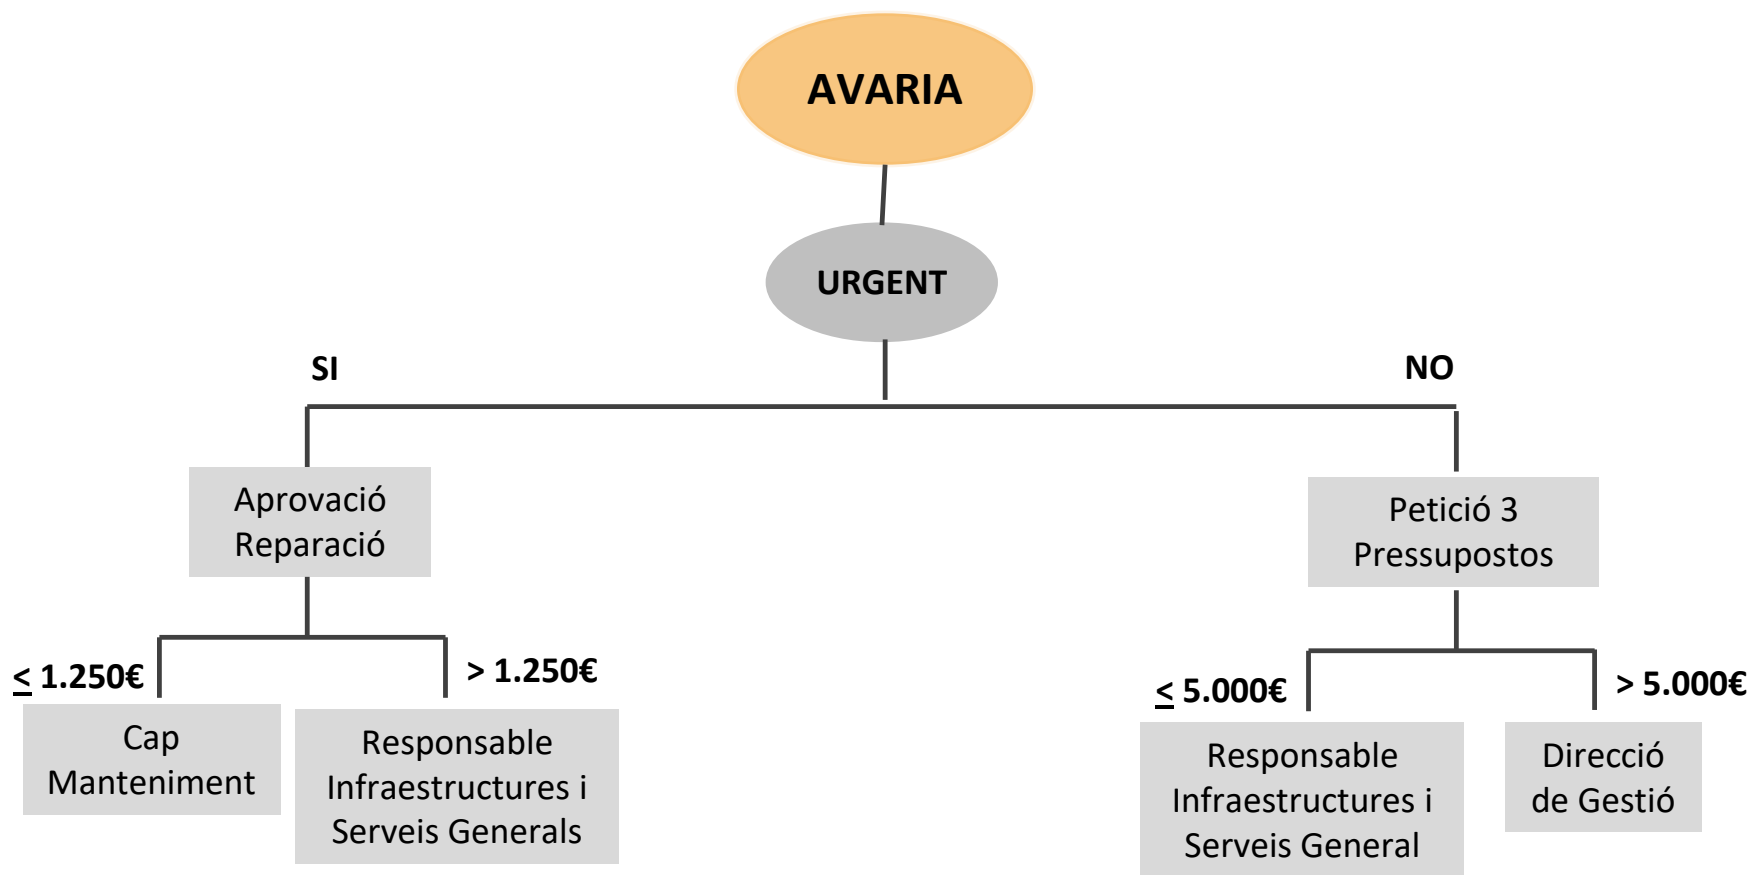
AVARIA

URGENT

SI

NO

Aprovació Reparació

Petició 3 Pressupostos

$\leq$ 1.250€

> 1.250€

Cap Manteniment

Responsable Infraestructures i Serveis Generals

$\leq$ 5.000€

> 5.000€

Responsable Infraestructures i Serveis General

Direcció de Gestió